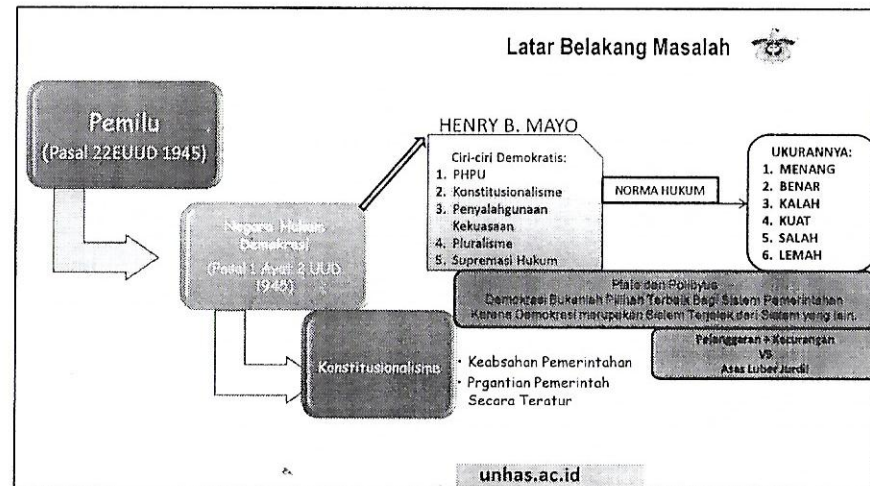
Latar Belakang Masalah

Pemilu
(Pasal 22EUUD 1945)

Negara Hukum Demokrasi
(Pasal 1 Ayat 2 UUD 1945)

Konstitusionalisme

• Keabsahan Pemerintahan
• Prgantian Pemerintah Secara Teratur

HENRY B. MAYO

Ciri-ciri Demokratis:
1. PHPU
2. Konstitusionalisme
3. Penyalahgunaan Kekuasaan
4. Pluralisme
5. Supremasi Hukum

NORMA HUKUM

UKURANNYA:
1. MENANG
2. BENAR
3. KALAH
4. KUAT
5. SALAH
6. LEMAH

Plato dan Polibyus
Demokrasi Bukanlah Pilihan Terbaik Bagi Sistem Pemerintahan Karena Demokrasi merupakan Sistem Terjelek dari Sistem yang lain.

Pelanggaran + Kecurangan
VS
Asas Luber Jurdil

unhas.ac.id